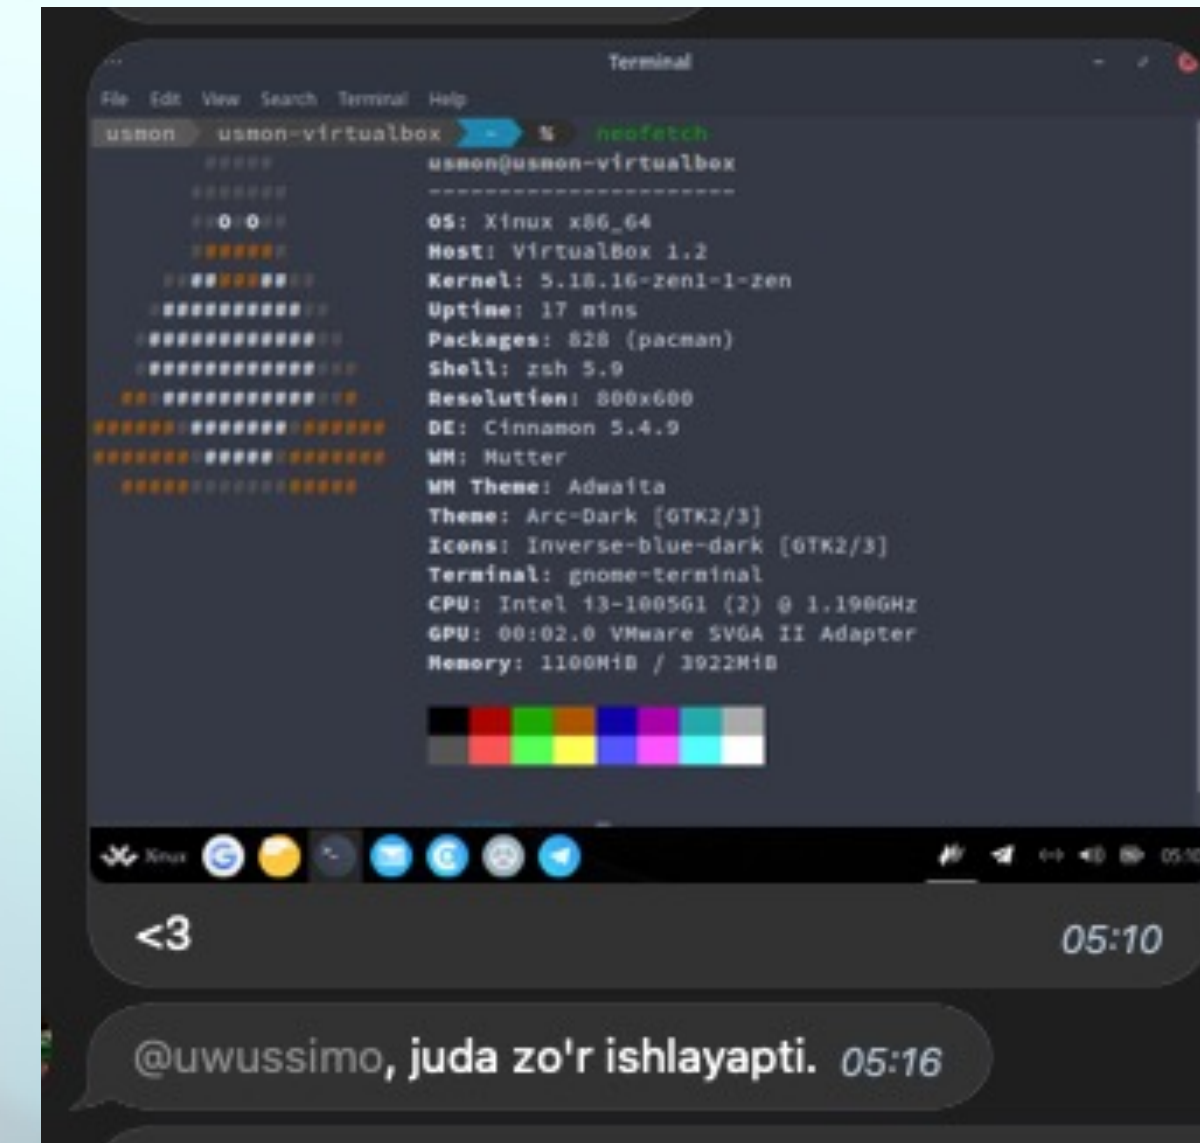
Terminal

File Edit View Search Terminal Help

usmon usmon-virtualbox ~ % neofetch

usmon@usmon-virtualbox
----------------------
OS: Xinux x86_64
Host: VirtualBox 1.2
Kernel: 5.18.16-zen1-1-zen
Uptime: 17 mins
Packages: 828 (pacman)
Shell: zsh 5.9
Resolution: 800x600
DE: Cinnamon 5.4.9
WM: Mutter
WM Theme: Adwaita
Theme: Arc-Dark [GTK2/3]
Icons: Inverse-blue-dark [GTK2/3]
Terminal: gnome-terminal
CPU: Intel i3-1005G1 (2) @ 1.190GHz
GPU: 00:02.0 VMware SVGA II Adapter
Memory: 1100MiB / 3922MiB

Xinux

05:10

<3 05:10

@uwussimo, juda zo'r ishlayapti. 05:16